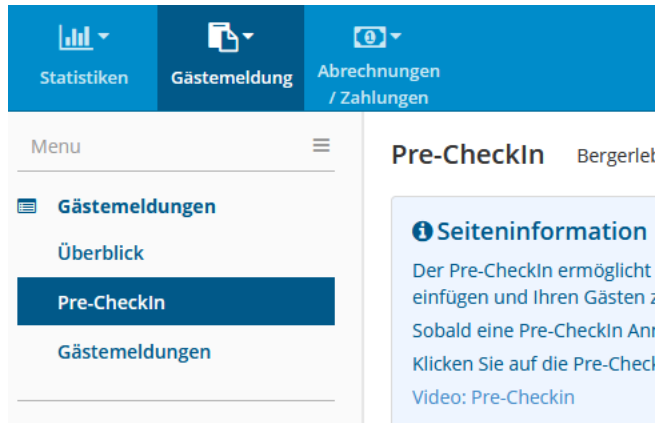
Statistiken

Gästemeldung

Abrechnungen / Zahlungen

Menu

Gästemeldungen

Überblick

Pre-CheckIn

Gästemeldungen

Pre-CheckIn Bergerleb

Seiteninformation

Der Pre-CheckIn ermöglicht einfügen und Ihren Gästen z

Sobald eine Pre-CheckIn An

Klicken Sie auf die Pre-Check

Video: Pre-Checkin